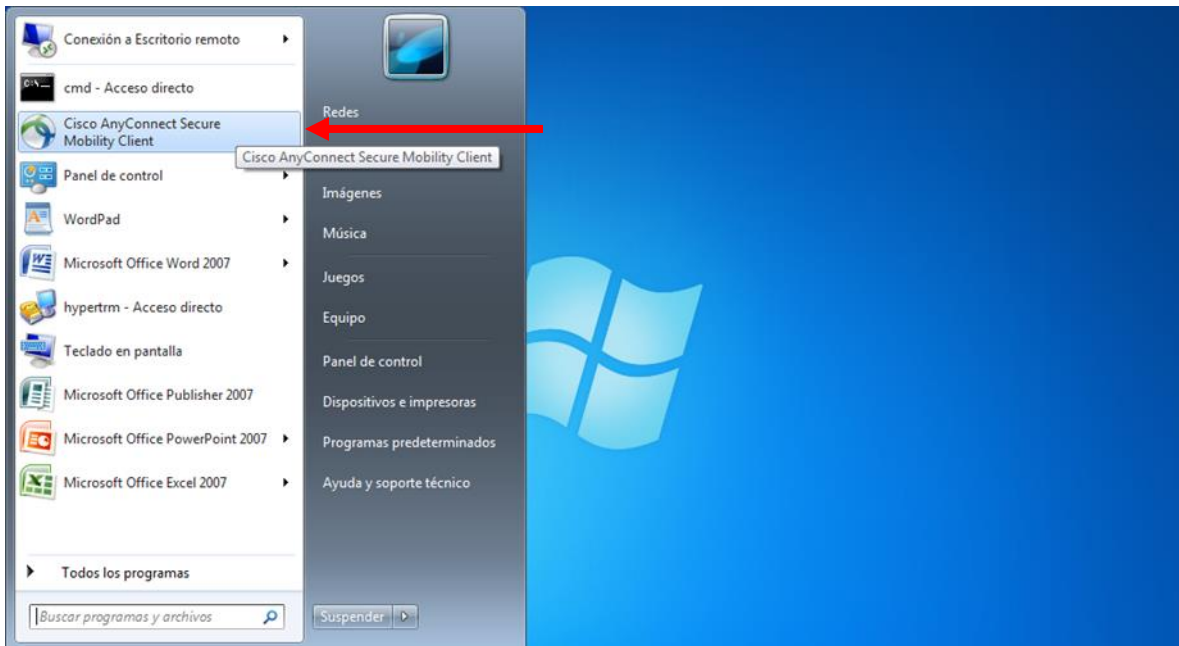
Conexión a Escritorio remoto

cmd - Acceso directo

Cisco AnyConnect Secure Mobility Client

Cisco AnyConnect Secure Mobility Client

Panel de control

WordPad

Microsoft Office Word 2007

hypertrm - Acceso directo

Teclado en pantalla

Microsoft Office Publisher 2007

Microsoft Office PowerPoint 2007

Microsoft Office Excel 2007

Todos los programas

Buscar programas y archivos

Redes

Imágenes

Música

Juegos

Equipo

Panel de control

Dispositivos e impresoras

Programas predeterminados

Ayuda y soporte técnico

Suspender